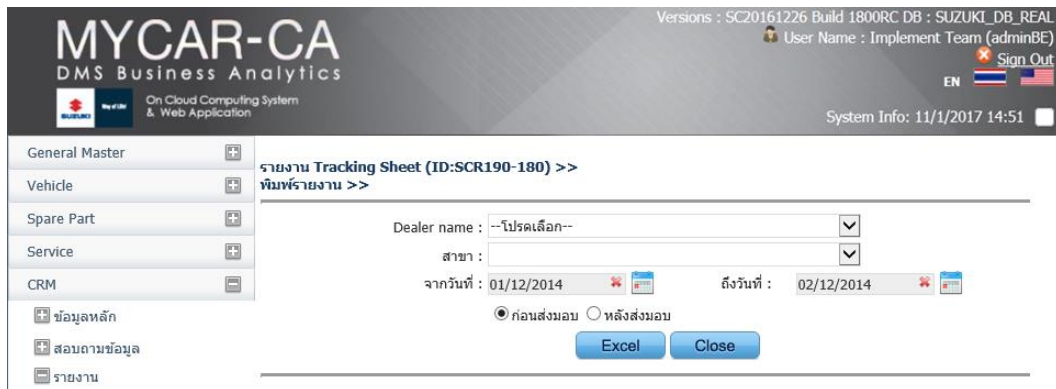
MYCAR-CA
DMS Business Analytics
SUZUKI
On Cloud Computing System & Web Application

Versions : SC20161226 Build 1800RC DB : SUZUKI_DB_REAL
User Name : Implement Team (adminBE)
Sign Out
EN
System Info: 11/1/2017 14:51

General Master
Vehicle
Spare Part
Service
CRM
ข้อมูลหลัก
สอบถามข้อมูล
รายงาน

รายงาน Tracking Sheet (ID:SCR190-180) >>
พิมพ์รายงาน >>

Dealer name : --โปรดเลือก--
สาขา :
จากวันที่ : 01/12/2014
ถึงวันที่ : 02/12/2014
ก่อนส่งมอบ หลังส่งมอบ
Excel
Close